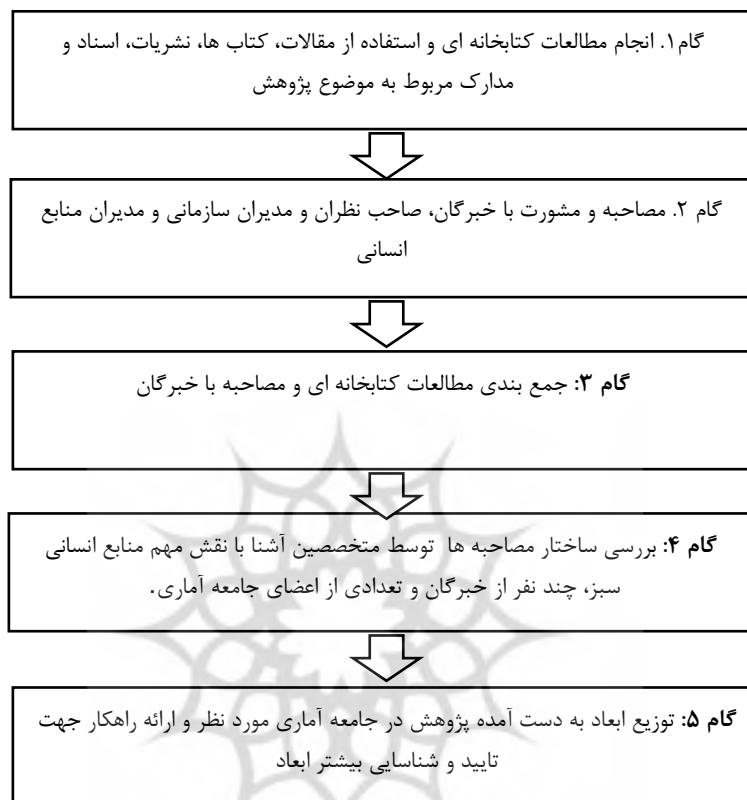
گام ۱. انجام مطالعات کتابخانه ای و استفاده از مقالات، کتاب ها، نشریات، اسناد و مدارک مربوط به موضوع پژوهش

گام ۲. مصاحبه و مشورت با خبرگان، صاحب نظران و مدیران سازمانی و مدیران منابع انسانی

گام ۳: جمع بندی مطالعات کتابخانه ای و مصاحبه با خبرگان

گام ۴: بررسی ساختار مصاحبه ها توسط متخصصین آشنا با نقش مهم منابع انسانی سبز، چند نفر از خبرگان و تعدادی از اعضای جامعه آماری.

گام ۵: توزیع ابعاد به دست آمده پژوهش در جامعه آماری مورد نظر و ارائه راهکار جهت تایید و شناسایی بیشتر ابعاد